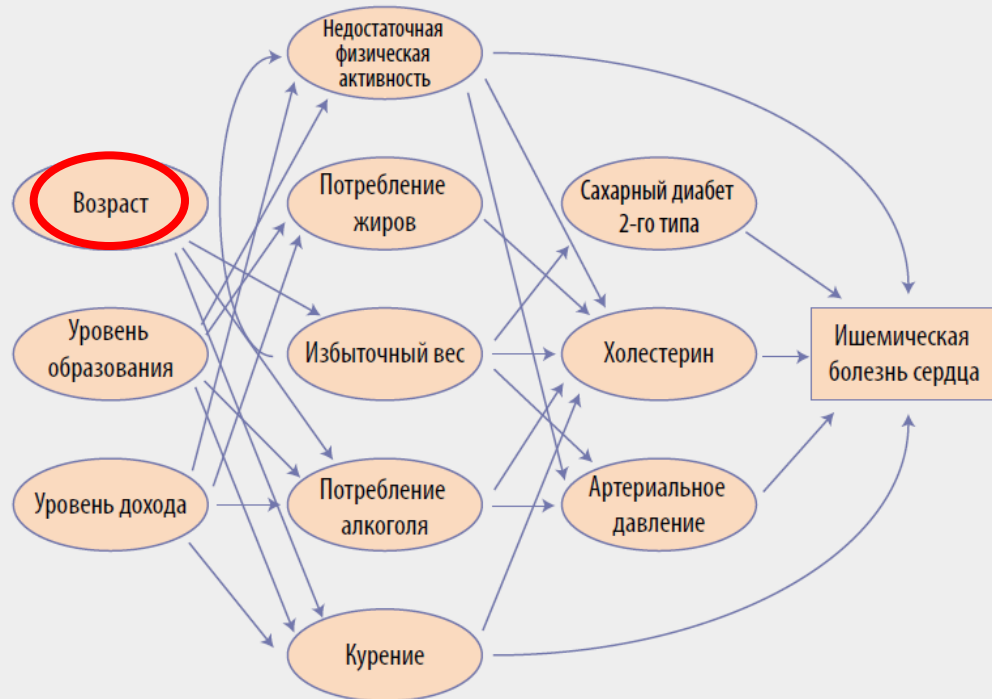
Недостаточная физическая активность

Возраст

Потребление жиров

Сахарный диабет 2-го типа

Уровень образования

Избыточный вес

Холестерин

Ишемическая болезнь сердца

Уровень дохода

Потребление алкоголя

Артериальное давление

Курение